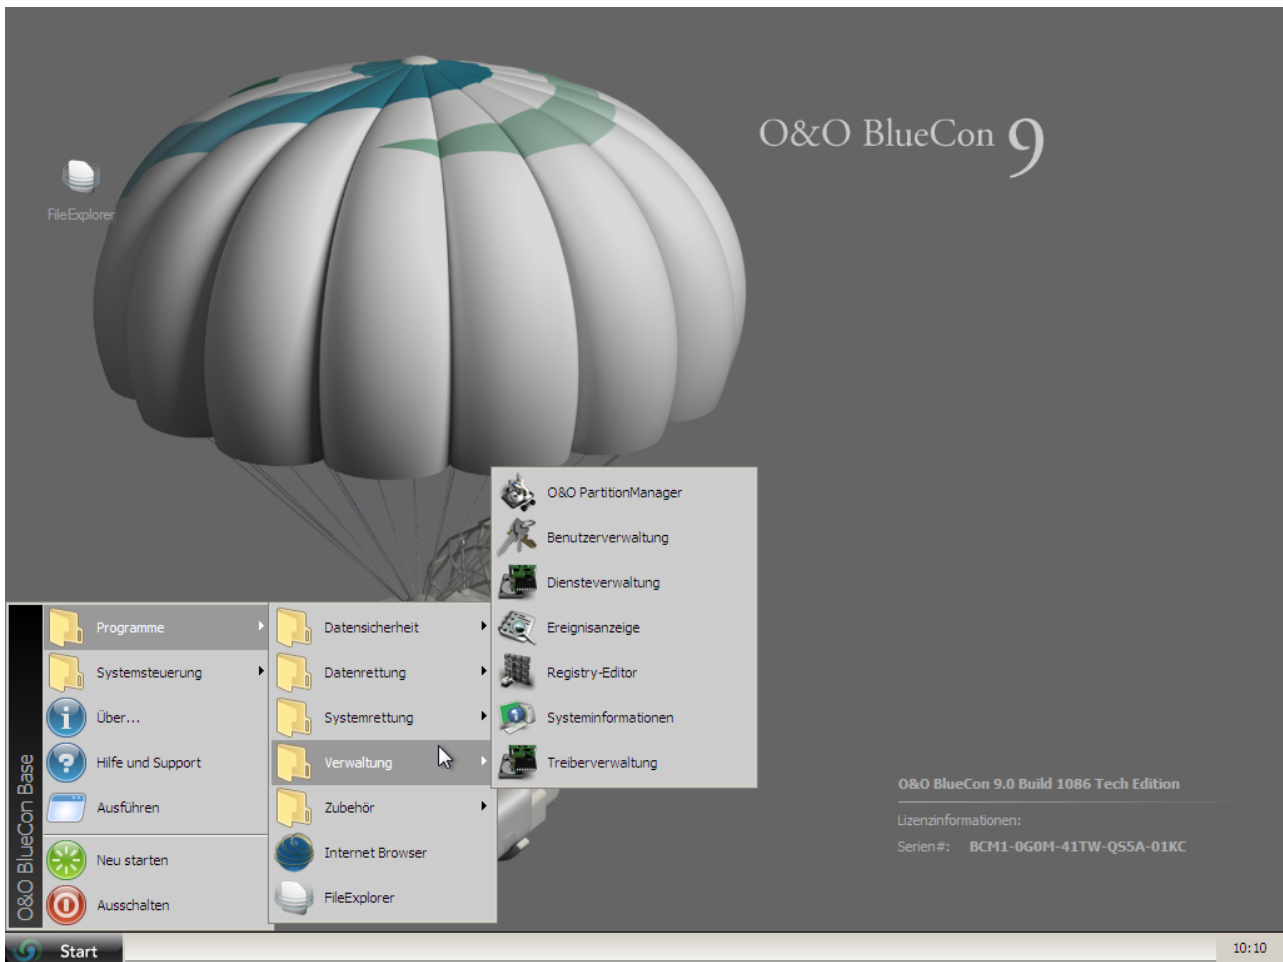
O&O BlueCon 9

FileExplorer

O&O PartitionManager
Benutzerverwaltung
Diensteverwaltung
Ereignisanzeige
Registry-Editor
Systeminformationen
Treiberverwaltung

Datensicherheit
Datenrettung
Systemrettung
Verwaltung
Zubehör
Internet Browser
FileExplorer

Programme
Systemsteuerung
Über...
Hilfe und Support
Ausführen
Neu starten
Ausschalten

O&O BlueCon Base

O&O BlueCon 9.0 Build 1086 Tech Edition
Lizenzinformationen:
Serien#: BCM1-0G0M-41TW-QS5A-01KC

Start

10:10